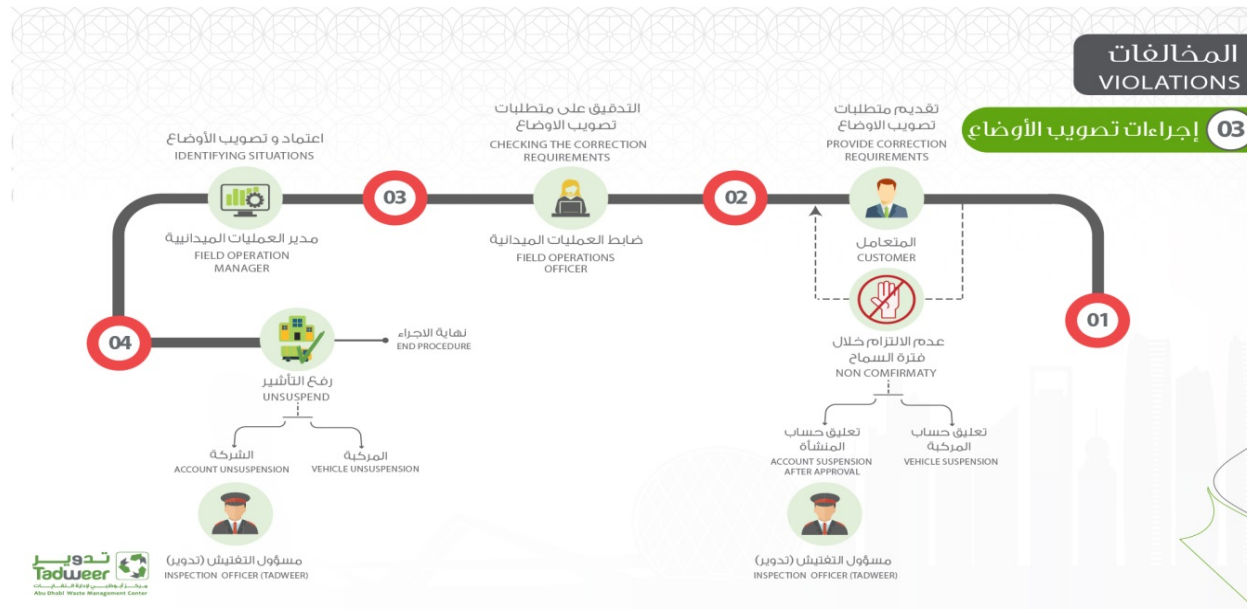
المخالفات
VIOLATIONS

03 إجراءات تصويب الأوضاع

تقديم متطلبات تصويب الاوضاع
PROVIDE CORRECTION REQUIREMENTS

التدقيق على متطلبات تصويب الاوضاع
CHECKING THE CORRECTION REQUIREMENTS

اعتماد و تصويب الأوضاع
IDENTIFYING SITUATIONS

03

02

01

مدير العمليات الميدانية
FIELD OPERATION MANAGER

ضابط العمليات الميدانية
FIELD OPERATIONS OFFICER

المتعامل
CUSTOMER

عدم الالتزام خلال فترة السماح
NON COMFIRMATY

04

نهاية الاجراء
END PROCEDURE

رفع التأشير
UNSUSPEND

الشركة
ACCOUNT UNSUSPENSION

المركبة
VEHICLE UNSUSPENSION

تعليق حساب المنشأة
ACCOUNT SUSPENSION AFTER APPROVAL

تعليق حساب المركبة
VEHICLE SUSPENSION

مسؤول التفتيش (تدوير)
INSPECTION OFFICER (TADWEER)

مسؤول التفتيش (تدوير)
INSPECTION OFFICER (TADWEER)

تدوير
Tadweer
مركز أبوظبي لإدارة النفايات
Abu Dhabi Waste Management Center